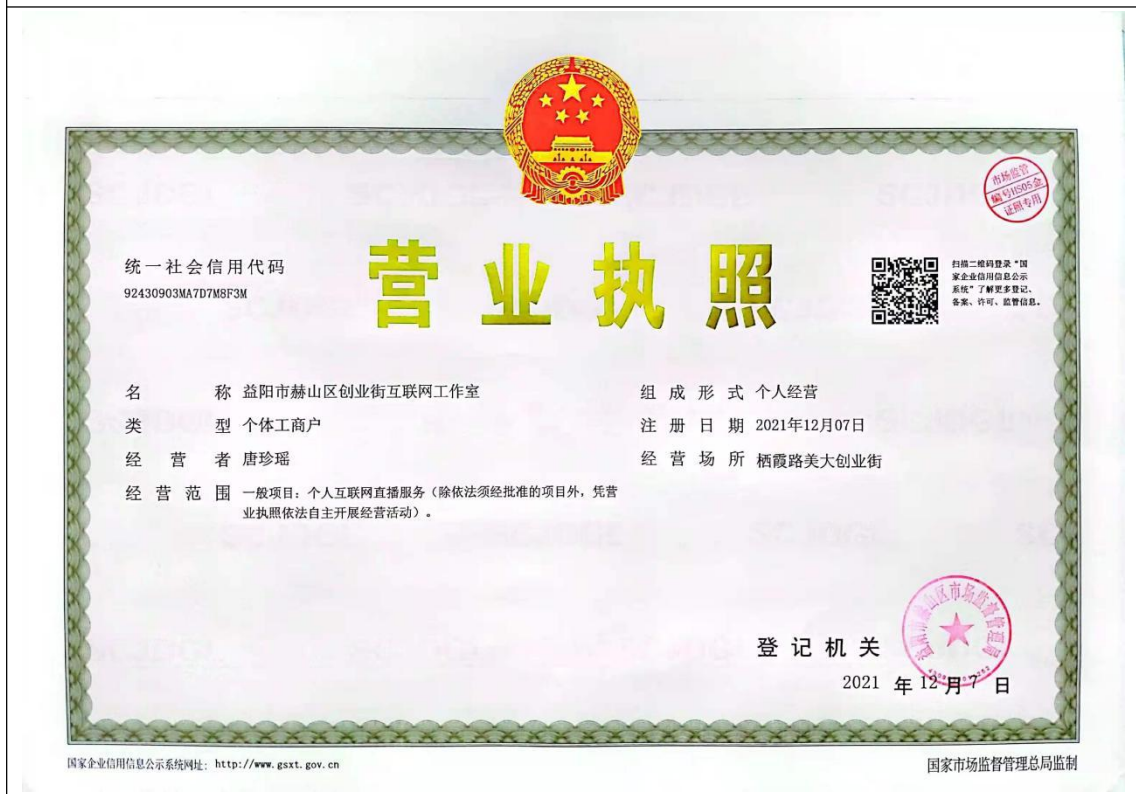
市场监管
编号HS05余
证照专用

统一社会信用代码
92430903MA7D7M8F3M

营业执照

扫描二维码登录"国家企业信用信息公示系统"了解更多登记、备案、许可、监管信息。

名称 益阳市赫山区创业街互联网工作室

类型 个体工商户

经营者 唐珍瑶

经营范围 一般项目：个人互联网直播服务（除依法须经批准的项目外，凭营业执照依法自主开展经营活动）。

组成形式 个人经营

注册日期 2021年12月07日

经营场所 栖霞路美大创业街

登记机关

益阳市赫山区市场监督管理局

2021 年 12 月 7 日

国家企业信用信息公示系统网址：http://www.gsxt.gov.cn

国家市场监督管理总局监制